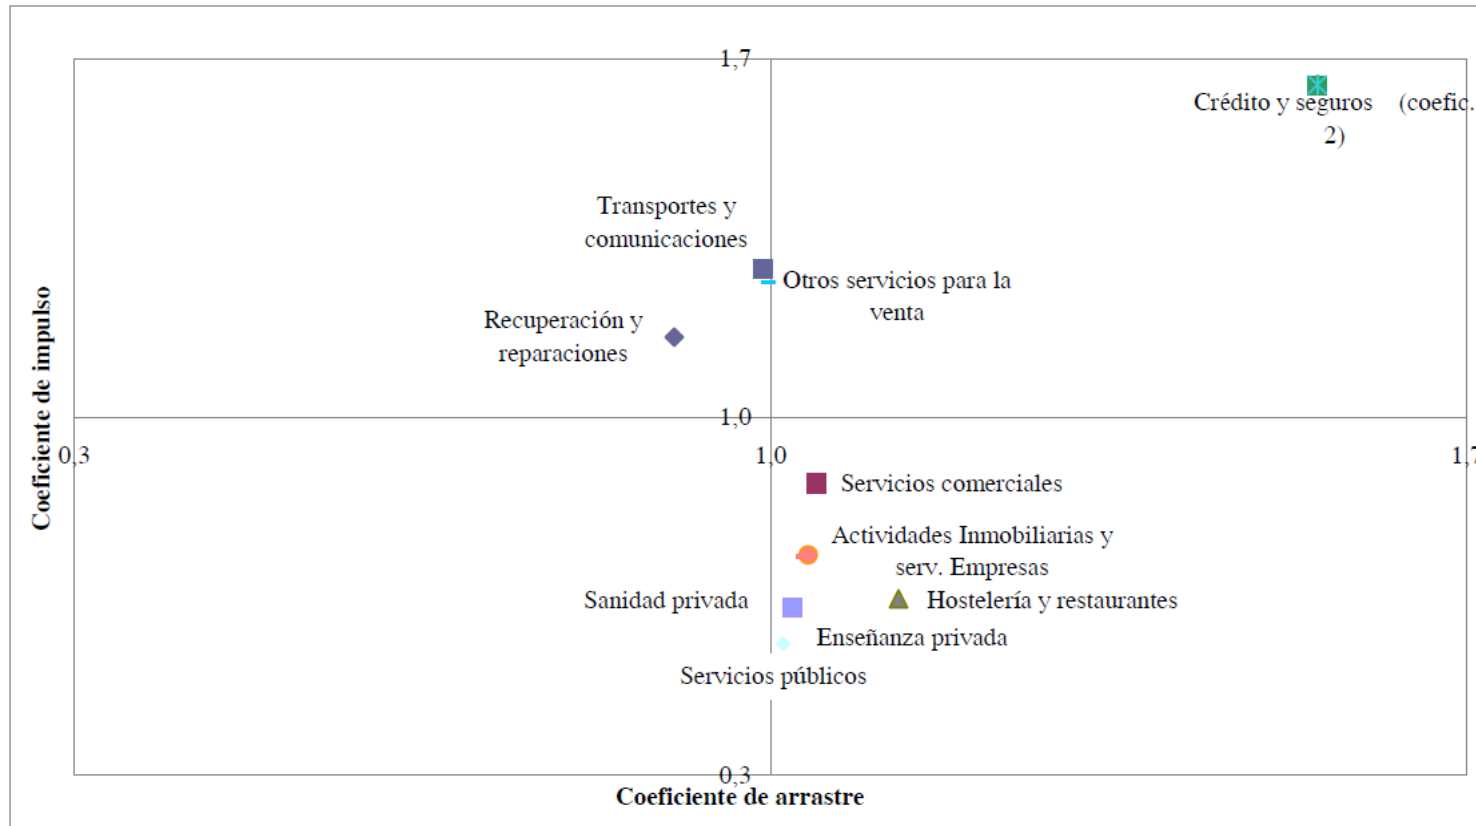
Coeficiente de impulso

1,7

Crédito y seguros (coefic. 2)

Transportes y comunicaciones

Otros servicios para la venta

Recuperación y reparaciones

1,0

0,3

1,0

1,7

Servicios comerciales

Actividades Inmobiliarias y serv. Empresas

Sanidad privada

Hostelería y restaurantes

Enseñanza privada

Servicios públicos

0,3

Coeficiente de arrastre